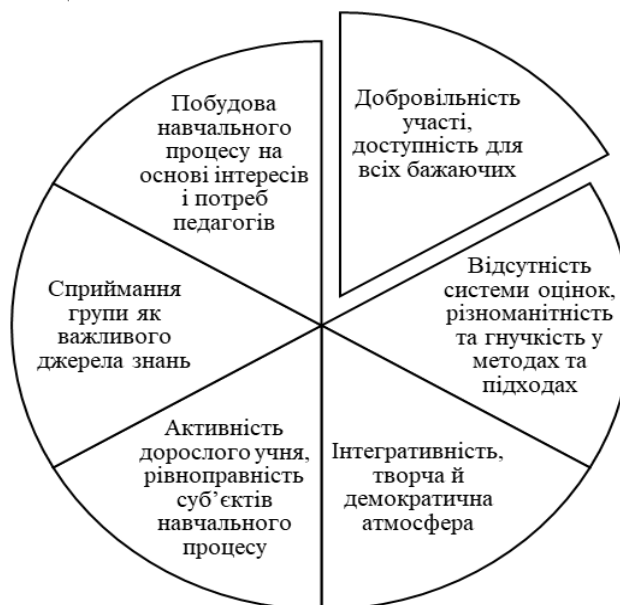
Добровільність участі, доступність для всіх бажаючих

Відсутність системи оцінок, різноманітність та гнучкість у методах та підходах

Інтегративність, творча й демократична атмосфера

Активність дорослого учня, рівноправність суб'єктів навчального процесу

Сприймання групи як важливого джерела знань

Побудова навчального процесу на основі інтересів і потреб педагогів